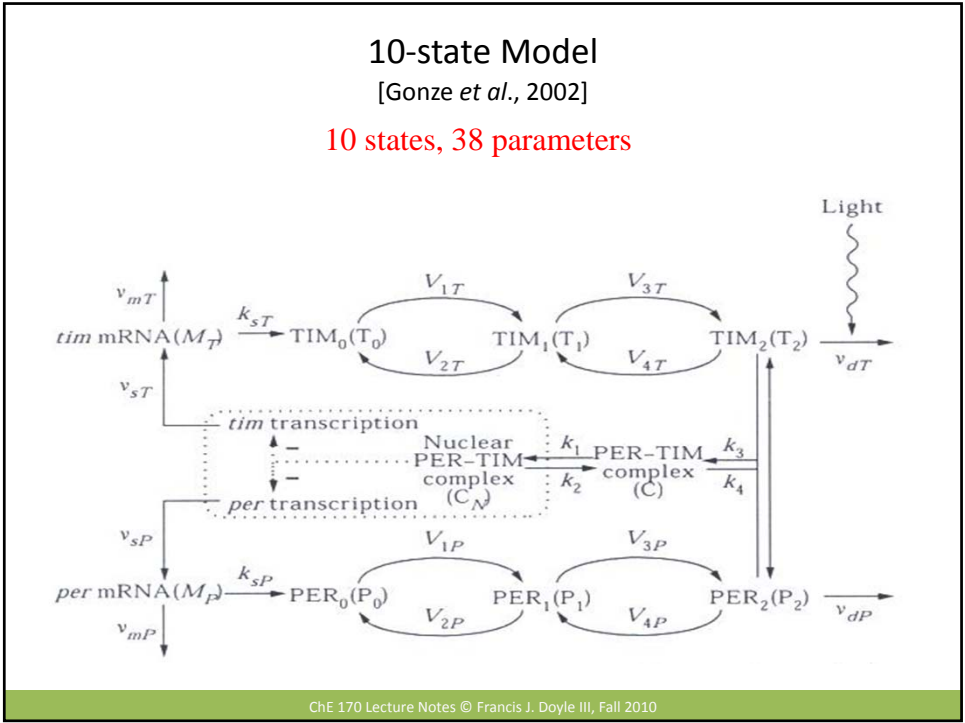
10-state Model
[Gonze *et al.*, 2002]

10 states, 38 parameters

Light

$v_{mT}$

*tim* mRNA($M_T$) $k_{sT}$ TIM$_0$(T$_0$) $V_{1T}$ $V_{2T}$ TIM$_1$(T$_1$) $V_{3T}$ $V_{4T}$ TIM$_2$(T$_2$) $v_{dT}$

$v_{sT}$

*tim* transcription

–

–

*per* transcription

Nuclear PER–TIM complex (C$_N$)

$k_1$

$k_2$

PER–TIM complex (C)

$k_3$

$k_4$

$v_{sP}$

*per* mRNA($M_P$) $k_{sP}$ PER$_0$(P$_0$) $V_{1P}$ $V_{2P}$ PER$_1$(P$_1$) $V_{3P}$ $V_{4P}$ PER$_2$(P$_2$) $v_{dP}$

$v_{mP}$

ChE 170 Lecture Notes © Francis J. Doyle III, Fall 2010